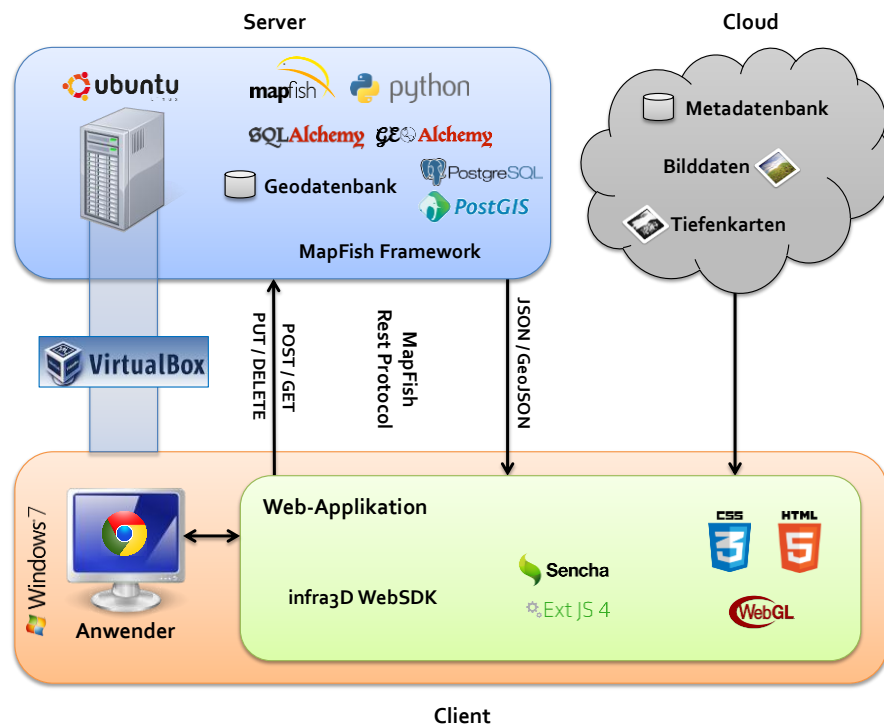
Server

Cloud

ubuntu

mapfish

python

SQLAlchemy

GEOAlchemy

PostgreSQL

Geodatenbank

PostGIS

MapFish Framework

Metadatenbank

Bilddaten

Tiefenkarten

VirtualBox

POST / GET
PUT / DELETE

MapFish
Rest Protocol

JSON / GeoJSON

Windows 7

Anwender

Web-Applikation

infra3D WebSDK

Sencha

Ext JS 4

CSS

HTML

WebGL

Client